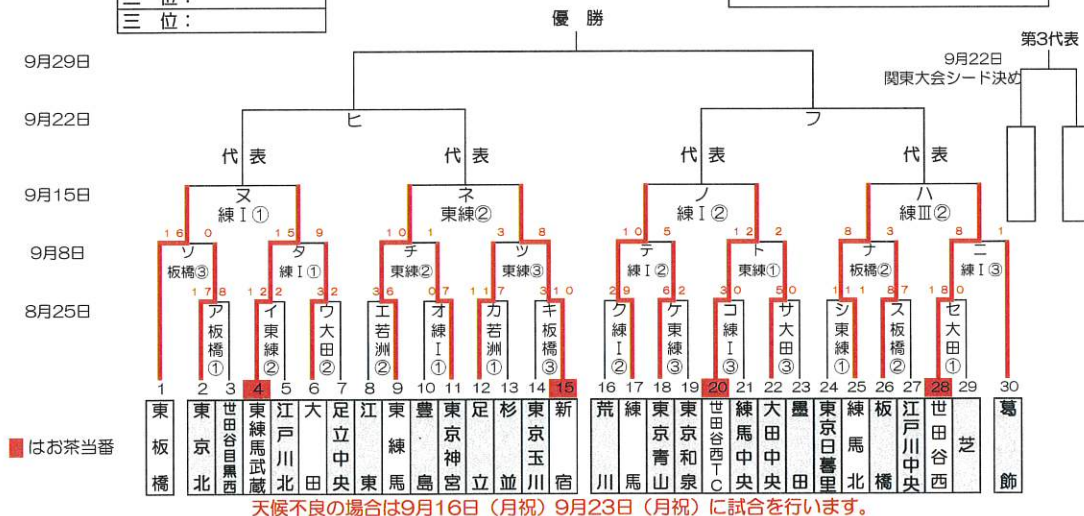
三　位：
優　勝
第3代表
9月22日
関東大会シード決め
9月29日
9月22日
ヒ
フ
代表
代表
代表
代表
9月15日
ヌ
練Ⅰ①
ネ
東練②
ノ
練Ⅰ②
ハ
練Ⅲ②
16　0
15　9
10　1
3　8
10　5
12　2
8　3
3　8
9月8日
ソ
板橋③
タ
練Ⅰ①
チ
東練②
ツ
東練③
テ
練Ⅰ②
ト
東練①
ナ
板橋③
ニ
練Ⅰ③
8月25日
17　8
12　2
3　2
3　6
0　7
11　7
3　10
2　9
6　2
3　0
5　0
1　11
8　7
18　0
ア板橋①
イ東練②
ウ大田②
エ若洲②
オ練Ⅰ①
カ若洲①
キ板橋③
ク練Ⅰ②
ケ東練③
コ練Ⅰ③
サ大田③
シ東練①
ス板橋②
セ大田①
1 2 3 4 5 6 7 8 9 10 11 12 13 14 15 16 17 18 19 20 21 22 23 24 25 26 27 28 29 30
東板橋
東京北
世田谷目黒西
東練馬武蔵
江戸川北
大田
足立中央
江東
東練馬
豊島
東京神宮
足立
杉並
東京玉川
新宿
荒川
練馬
東京青山
東京和泉
世田谷西TC
練馬中央
大田中央
墨田
東京日暮里
練馬北
板橋
江戸川中央
世田谷西
芝
葛飾
はお茶当番
天候不良の場合は9月16日（月祝）9月23日（月祝）に試合を行います。